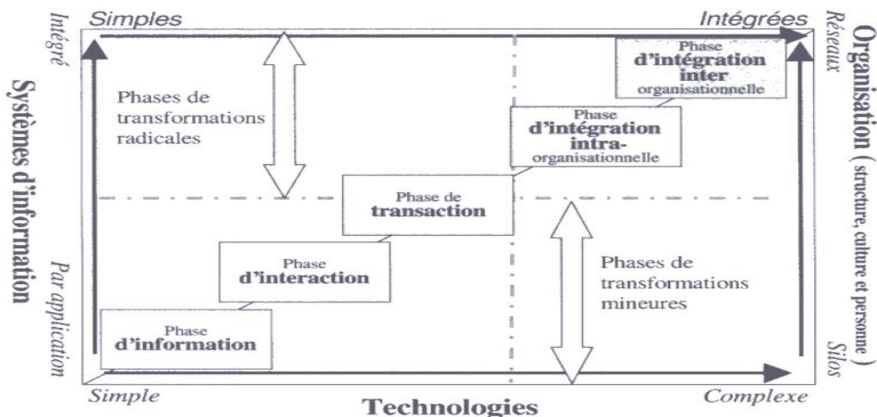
Simples

Intégrées

Intégré

Systèmes d'information

Par application

Réseaux

Organisation (structure, culture et personne)

Silos

Phases de transformations radicales

Phase d'intégration inter organisationnelle

Phase d'intégration intra-organisationnelle

Phase de transaction

Phase d'interaction

Phase d'information

Phases de transformations mineures

Simple

Complexe

Technologies